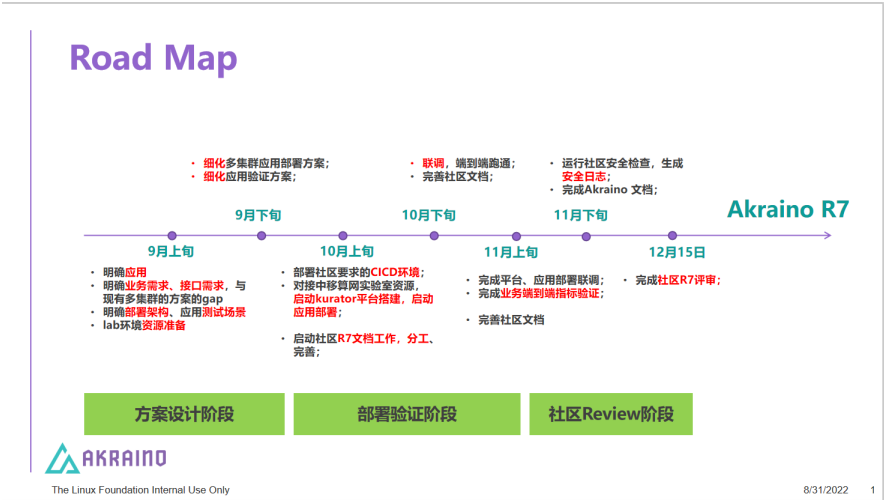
Road Map

• 细化多集群应用部署方案；
• 细化应用验证方案；

• 联调，端到端跑通；
• 完善社区文档；

• 运行社区安全检查，生成安全日志；
• 完成Akraino 文档；

9月下旬

10月下旬

11月下旬

Akraino R7

9月上旬

10月上旬

11月上旬

12月15日

• 明确应用
• 明确业务需求、接口需求，与现有多集群的方案的gap
• 明确部署架构、应用测试场景
• lab环境资源准备

• 部署社区要求的CICD环境；
• 对接中移算网实验室资源，启动kurator平台搭建，启动应用部署；

• 启动社区R7文档工作，分工、完善；

• 完成平台、应用部署联调；
• 完成业务端到端指标验证；

• 完善社区文档

• 完成社区R7评审；

方案设计阶段

部署验证阶段

社区Review阶段

AKRAINO

The Linux Foundation Internal Use Only

8/31/2022

1